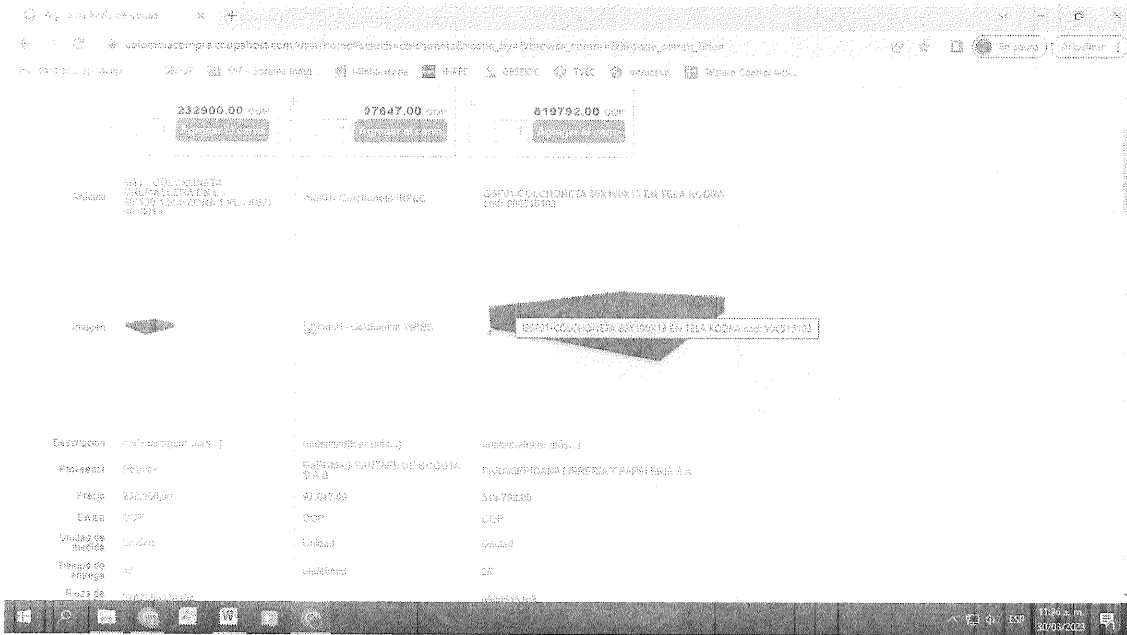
colombiacompra.coupahost.com

232900.00 COP
Agregar al carro

97647.00 COP
Agregar al carro

819792.00 COP
Agregar al carro

Artículo
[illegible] COLCHONETA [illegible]
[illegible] Colchoneta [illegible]
G6F01-COLCHONETA 80X190X13 EN TELA RODIA cod: 00658183

Imagen
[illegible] - Colchoneta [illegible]
G6F01-COLCHONETA 80X190X13 EN TELA RODIA cod: 00658183

Descripción
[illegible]
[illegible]
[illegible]

Proveedor
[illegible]
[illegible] DE BOGOTA S.A.S
PANAMERICANA LIBRERIA Y PAPELERIA S.A

Precio
232.900,00
97.647,00
819.792,00

Divisa
COP
COP
COP

Unidad de medida
Unidad
Unidad
Unidad

Tiempo de entrega
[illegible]
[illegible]
28

Pieza de
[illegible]
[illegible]

ESP
11:50 a. m.
30/03/2023